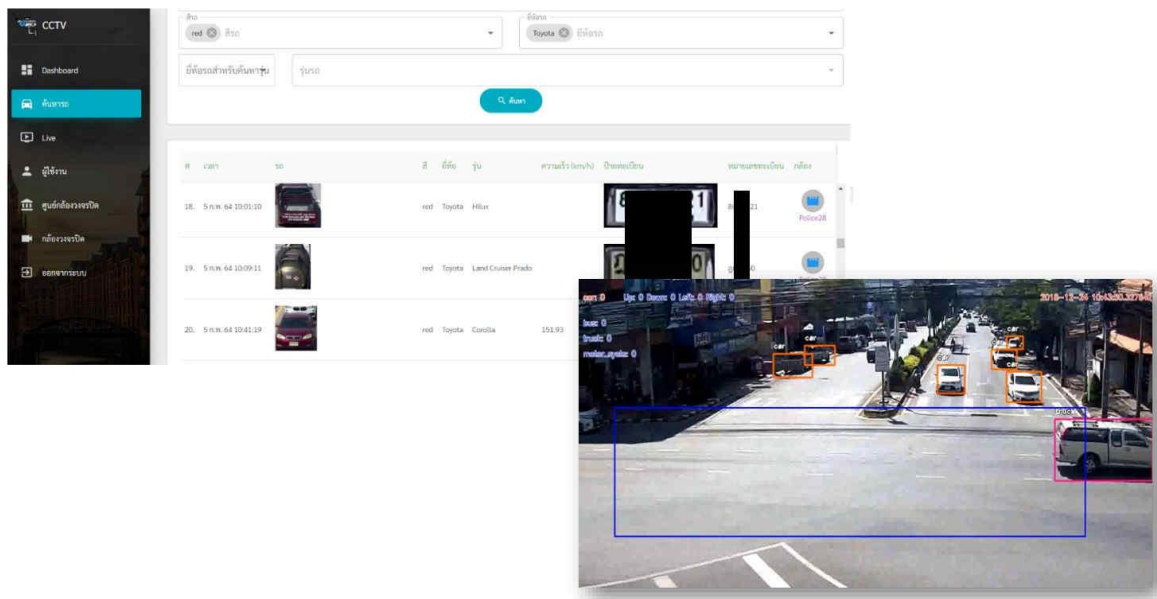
CCTV

Dashboard

ค้นหารถ

Live

ผู้ใช้งาน

ศูนย์กล้องวงจรปิด

กล้องวงจรปิด

ออกจากระบบ

สีรถ
red สีรถ

ยี่ห้อรถ
Toyota ยี่ห้อรถ

ยี่ห้อรถสำหรับค้นหารุ่น

รุ่นรถ

ค้นหา

| # | เวลา | รถ | สี | ยี่ห้อ | รุ่น | ความเร็ว (กม./ชม.) | ป้ายทะเบียน | หมายเลขทะเบียน | กล้อง |
|---|---|---|---|---|---|---|---|---|---|
| 18. | 5 ก.พ. 64 10:01:10 | | red | Toyota | Hilux | | | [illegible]21 | Police28 |
| 19. | 5 ก.พ. 64 10:09:11 | | red | Toyota | Land Cruiser Prado | | | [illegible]0 | |
| 20. | 5 ก.พ. 64 10:41:19 | | red | Toyota | Corolla | 151.93 | | | |

car: 0 Up: 0 Down: 0 Left: 0 Right: 0
bus: 0
truck: 0
motor_cycle: 0

2018-12-24 10:43:30.327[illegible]

car
car
car
car
car
truck